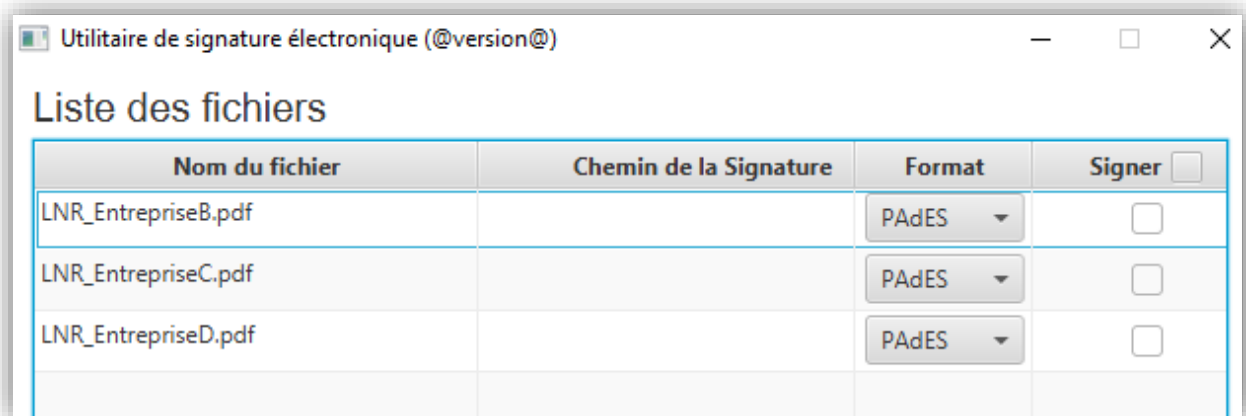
Utilitaire de signature électronique (@version@)

Liste des fichiers

| Nom du fichier | Chemin de la Signature | Format | Signer |
|---|---|---|---|
| LNR_EntrepriseB.pdf | | PAdES | |
| LNR_EntrepriseC.pdf | | PAdES | |
| LNR_EntrepriseD.pdf | | PAdES | |
| | | | |